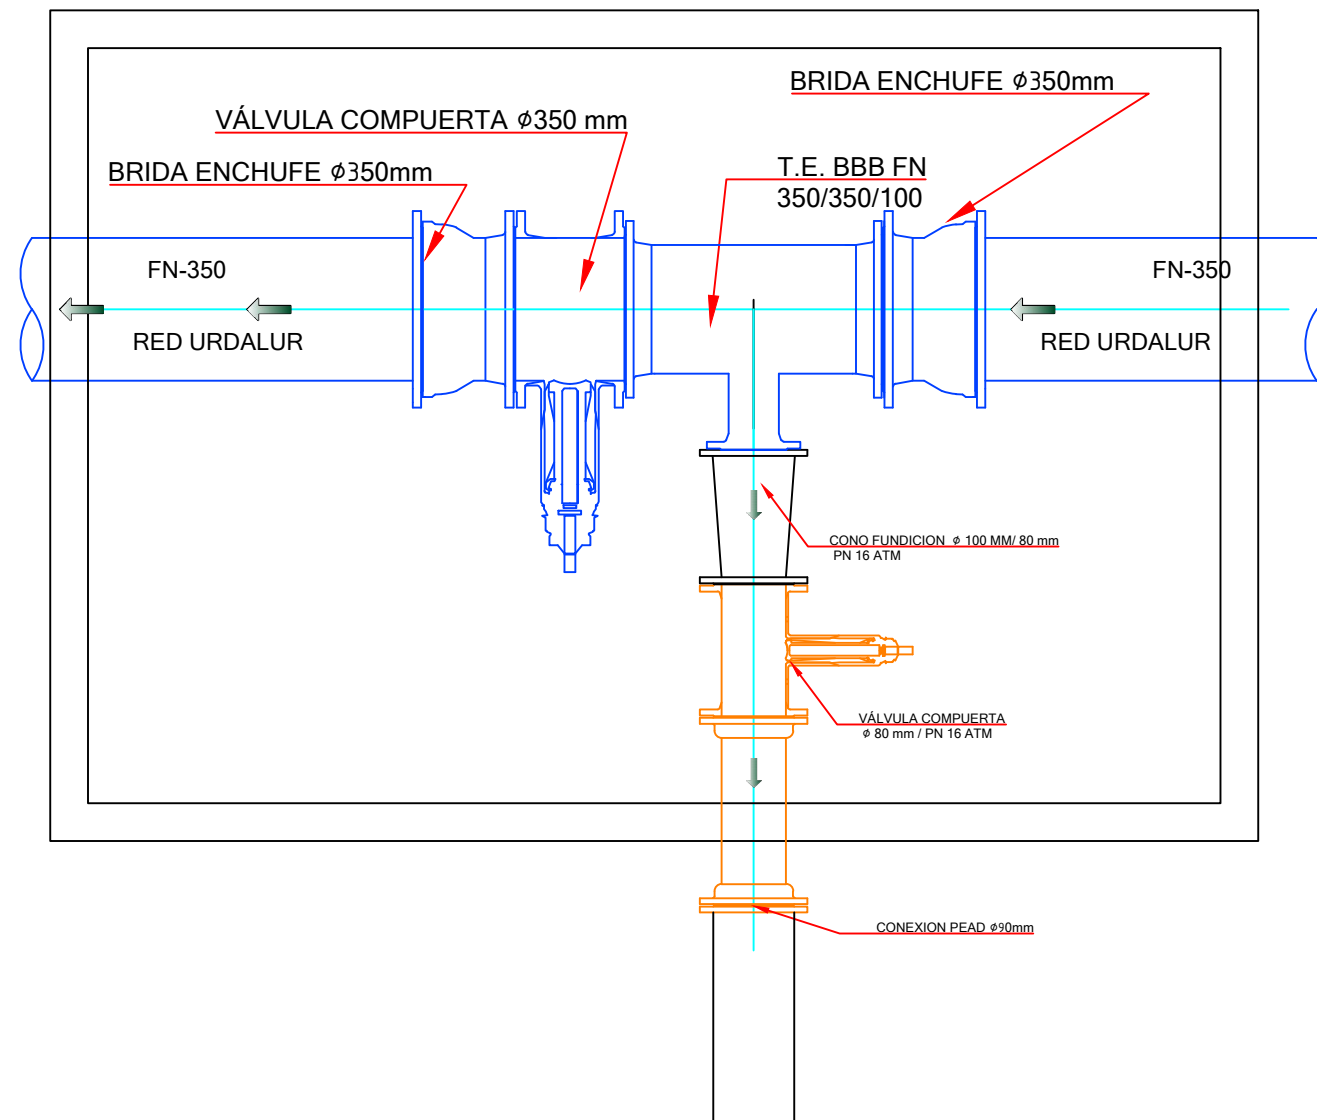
BRIDA ENCHUFE $\phi$350mm

VÁLVULA COMPUERTA $\phi$350 mm

BRIDA ENCHUFE $\phi$350mm

T.E. BBB FN
350/350/100

FN-350

RED URDALUR

FN-350

RED URDALUR

CONO FUNDICION $\phi$ 100 MM/ 80 mm
PN 16 ATM

VÁLVULA COMPUERTA
$\phi$ 80 mm / PN 16 ATM

CONEXION PEAD $\phi$90mm